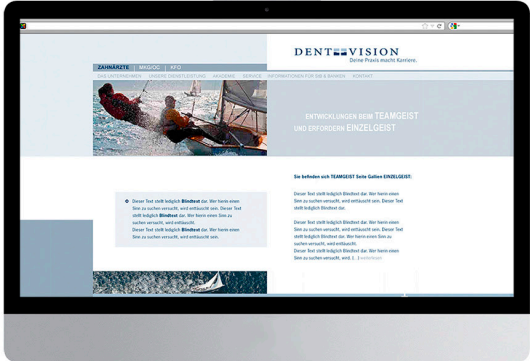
DENT VISION
Deine Praxis macht Karriere.

ZAHNÄRZTE | MKG/OC | KFO

DAS UNTERNEHMEN UNSERE DIENSTLEISTUNG AKADEMIE SERVICE INFORMATIONEN FÜR SIE & BRANDS KONTAKT

ENTWICKLUNGEN BEIM TEAMGEIST UND ERFORDERN EINZELGEIST

Sie befinden sich TEAMGEIST Seite Gallery EINZELGEIST:

Dieser Text stellt lediglich Blindtext dar. Wer hierin einen Sinn zu suchen versucht, wird enttäuscht. Dieser Text stellt lediglich Blindtext dar.

Dieser Text stellt lediglich Blindtext dar. Wer hierin einen Sinn zu suchen versucht, wird enttäuscht. Dieser Text stellt lediglich Blindtext dar. Wer hierin einen Sinn zu suchen versucht, wird enttäuscht.
Dieser Text stellt lediglich Blindtext dar. Wer hierin einen Sinn zu suchen versucht, wird. [...] weiterlesen

Dieser Text stellt lediglich Blindtext dar. Wer hierin einen Sinn zu suchen versucht, wird enttäuscht. Dieser Text stellt lediglich Blindtext dar. Wer hierin einen Sinn zu suchen versucht, wird enttäuscht.
Dieser Text stellt lediglich Blindtext dar. Wer hierin einen Sinn zu suchen versucht, wird enttäuscht sein.